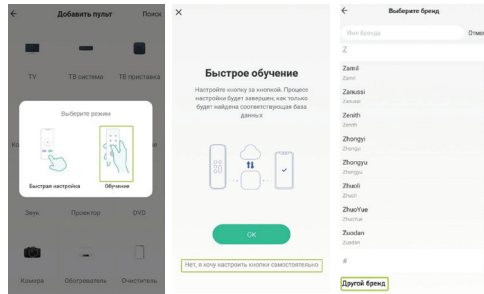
←
Добавить пульт
Поиск

TV
ТВ система
ТВ приставка

Выберите режим

Быстрая настройка
Обучение

Кр

Звук
Проектор
DVD

Камера
Обогреватель
Очиститель

×

Быстрое обучение

Настройте кнопку за кнопкой. Процесс настройки будет завершен, как только будет найдена соответствующая база данных

OK

Нет, я хочу настроить кнопки самостоятельно

←
Выберите бренд

Имя бренда
Отме

Z

Zamil
Zamil

Zanussi
Zanussi

Zenith
Zenith

Zhongyi
Zhongyi

Zhongyu
Zhongyu

Zhuoli
Zhuoli

ZhuoYue
ZhuoYue

Zuodan
Zuodan

#

Другой бренд